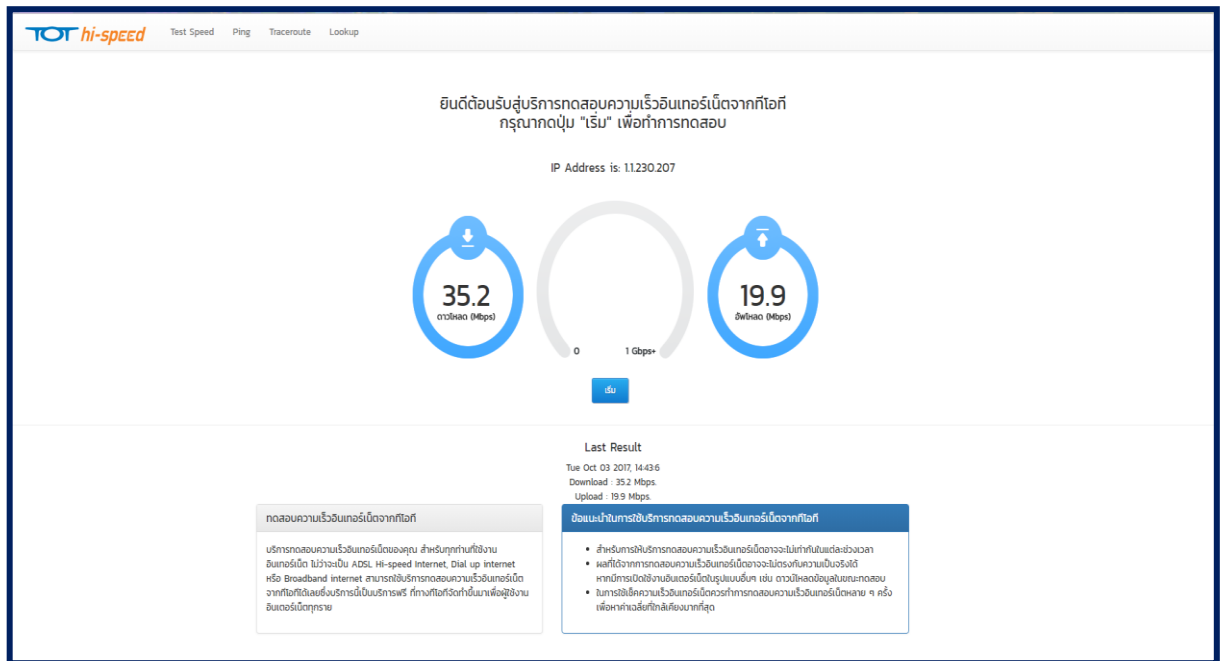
TOT hi-speed Test Speed Ping Traceroute Lookup

ยินดีต้อนรับสู่บริการทดสอบความเร็วอินเทอร์เน็ตจากทีโอที
กรุณากดปุ่ม "เริ่ม" เพื่อทำการทดสอบ

IP Address is: 1.1.230.207

35.2
ดาวโหลด (Mbps)

0 1 Gbps+

19.9
อัพโหลด (Mbps)

เริ่ม

Last Result
Tue Oct 03 2017, 14:43:6
Download : 35.2 Mbps.
Upload : 19.9 Mbps.

ทดสอบความเร็วอินเทอร์เน็ตจากทีโอที

บริการทดสอบความเร็วอินเทอร์เน็ตของคุณ สำหรับทุกท่านที่ใช้งานอินเทอร์เน็ต ไม่ว่าจะเป็น ADSL Hi-speed Internet, Dial up internet หรือ Broadband internet สามารถใช้บริการทดสอบความเร็วอินเทอร์เน็ตจากทีโอทีได้เลยซึ่งบริการนี้เป็นบริการฟรี ที่ทางทีโอทีจัดทำขึ้นมาเพื่อผู้ใช้งานอินเตอร์เน็ตทุกราย

ข้อแนะนำในการใช้บริการทดสอบความเร็วอินเทอร์เน็ตจากทีโอที

• สำหรับการให้บริการทดสอบความเร็วอินเทอร์เน็ตอาจจะไม่เท่ากันในแต่ละช่วงเวลา
• ผลที่ได้จากการทดสอบความเร็วอินเทอร์เน็ตอาจจะไม่ตรงกับความเป็นจริงได้ หากมีการเปิดใช้งานอินเตอร์เน็ตในรูปแบบอื่นๆ เช่น ดาวน์โหลดข้อมูลในขณะทดสอบ
• ในการเช็คความเร็วอินเทอร์เน็ตควรทำการทดสอบความเร็วอินเทอร์เน็ตหลาย ๆ ครั้ง เพื่อหาค่าเฉลี่ยที่ใกล้เคียงมากที่สุด